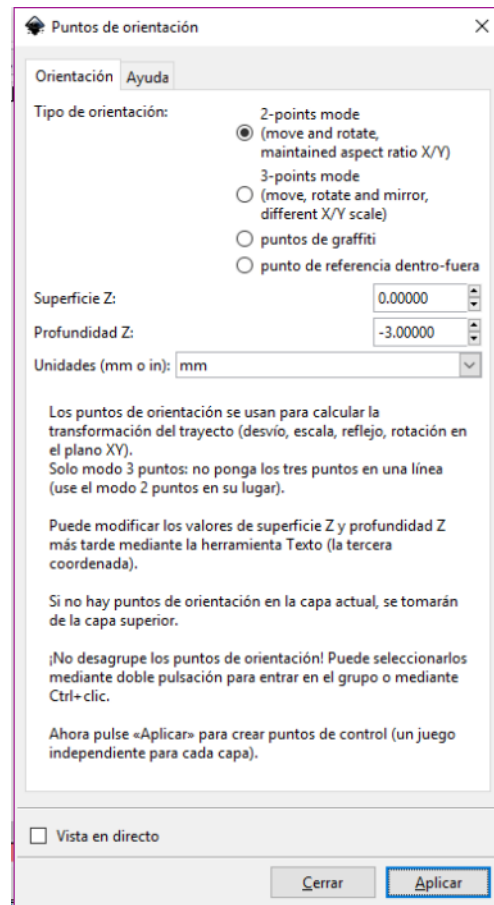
Puntos de orientación

Orientación | Ayuda

Tipo de orientación:

2-points mode (move and rotate, maintained aspect ratio X/Y)

3-points mode (move, rotate and mirror, different X/Y scale)

puntos de graffiti

punto de referencia dentro-fuera

Superficie Z: 0.00000

Profundidad Z: -3.00000

Unidades (mm o in): mm

Los puntos de orientación se usan para calcular la transformación del trayecto (desvío, escala, reflejo, rotación en el plano XY).
Solo modo 3 puntos: no ponga los tres puntos en una línea (use el modo 2 puntos en su lugar).

Puede modificar los valores de superficie Z y profundidad Z más tarde mediante la herramienta Texto (la tercera coordenada).

Si no hay puntos de orientación en la capa actual, se tomarán de la capa superior.

¡No desagrupe los puntos de orientación! Puede seleccionarlos mediante doble pulsación para entrar en el grupo o mediante Ctrl+clic.

Ahora pulse «Aplicar» para crear puntos de control (un juego independiente para cada capa).

Vista en directo

Cerrar | Aplicar